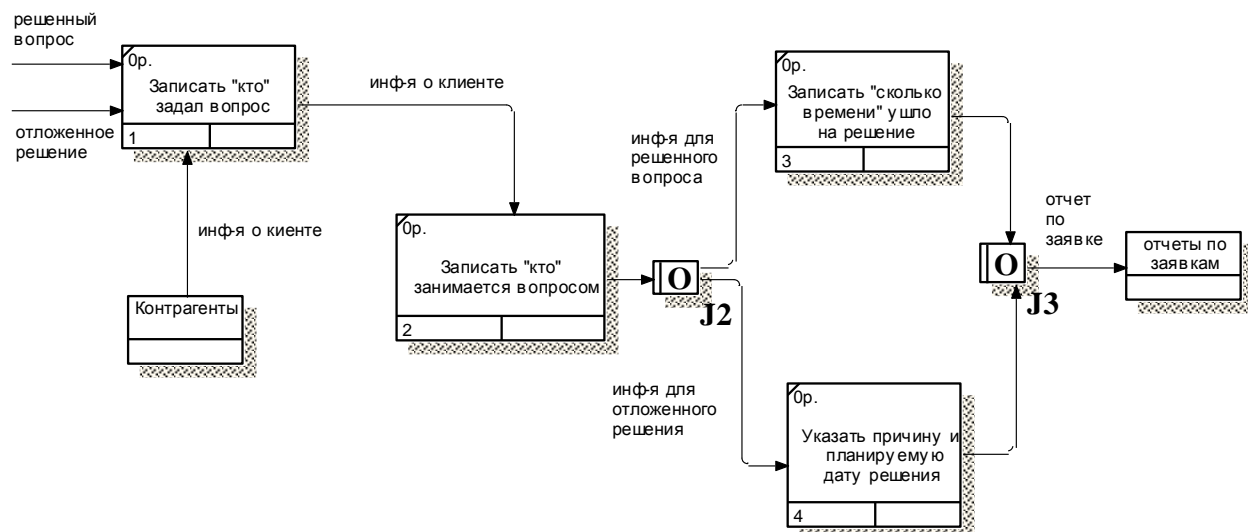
решенный вопрос

отложенное решение

0р.
Записать "кто" задал вопрос
1

инф-я о клиенте

инф-я о киенте

Контрагенты

0р.
Записать "кто" занимается вопросом
2

O
J2

инф-я для решенного вопроса

инф-я для отложенного решения

0р.
Записать "сколько времени" ушло на решение
3

0р.
Указать причину и планируемую дату решения
4

отчет по заявке

O
J3

отчеты по заявкам